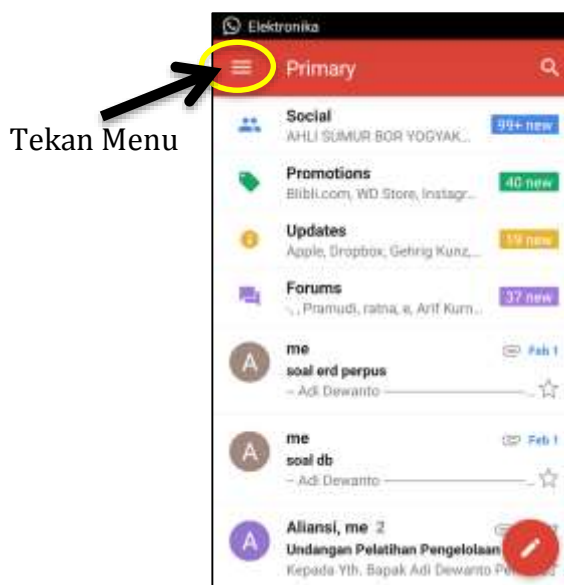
Elektronika

Primary

Tekan Menu

Social
AHLI SUMUR BOR YOGYAK...
99+ new

Promotions
Blibli.com, WD Store, Instagr...
40 new

Updates
Apple, Dropbox, Gehrig Kunz,...
19 new

Forums
.., Pramudi, ratna, e, Arif Kurn...
37 new

A
me
Feb 1
soal erd perpus
-- Adi Dewanto

A
me
Feb 1
soal db
-- Adi Dewanto

A
Aliansi, me 2
Undangan Pelatihan Pengelolaan
Kepada Yth. Bapak Adi Dewanto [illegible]